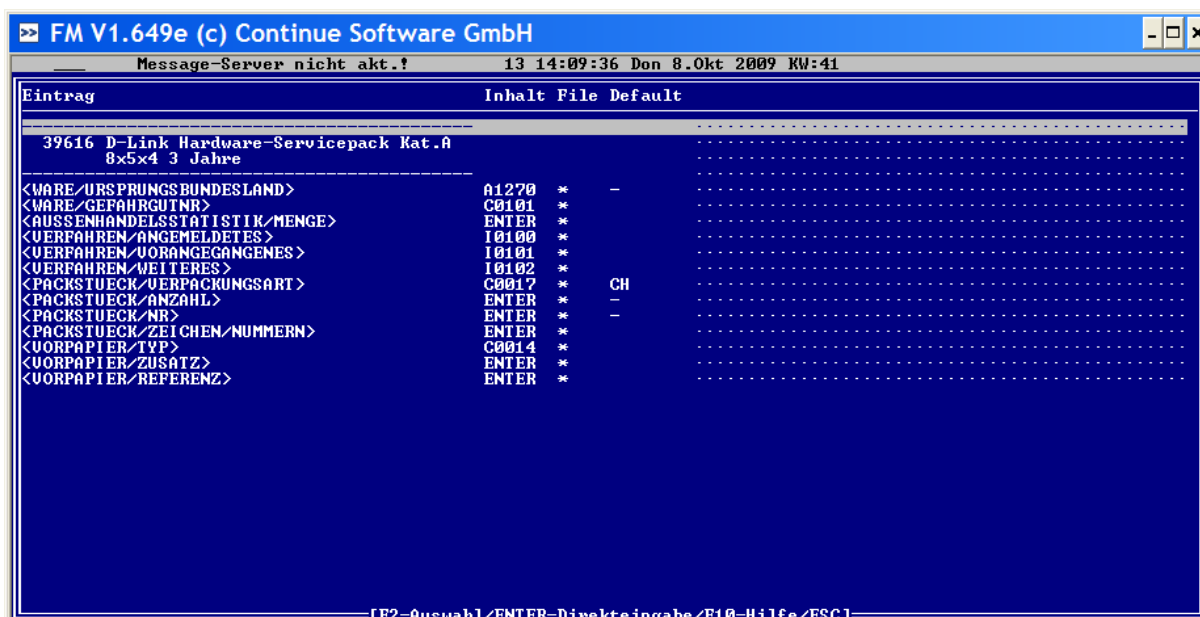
FM V1.649e (c) Continue Software GmbH

Message-Server nicht akt.! 13 14:09:36 Don 8.Okt 2009 KW:41

| Eintrag | Inhalt | File | Default |
|---|---|---|---|
| 39616 D-Link Hardware-Servicepack Kat.A 8x5x4 3 Jahre | | | |
| <WARE/URSPRUNGSBUNDESLAND> | A1270 | * | - |
| <WARE/GEFAHRGUTNR> | C0101 | * | |
| <AUSSENHANDELSSTATISTIK/MENGE> | ENTER | * | |
| <VERFAHREN/ANGEMELDETES> | I0100 | * | |
| <VERFAHREN/VORANGEGANGENES> | I0101 | * | |
| <VERFAHREN/WEITERES> | I0102 | * | |
| <PACKSTUECK/VERPACKUNGSART> | C0017 | * | CH |
| <PACKSTUECK/ANZAHL> | ENTER | * | - |
| <PACKSTUECK/NR> | ENTER | * | - |
| <PACKSTUECK/ZEICHEN/NUMMERN> | ENTER | * | |
| <VORPAPIER/TYP> | C0014 | * | |
| <VORPAPIER/ZUSATZ> | ENTER | * | |
| <VORPAPIER/REFERENZ> | ENTER | * | |

[F2-Auswahl/ENTER-Direkteingabe/F10-Hilfe/ESC]